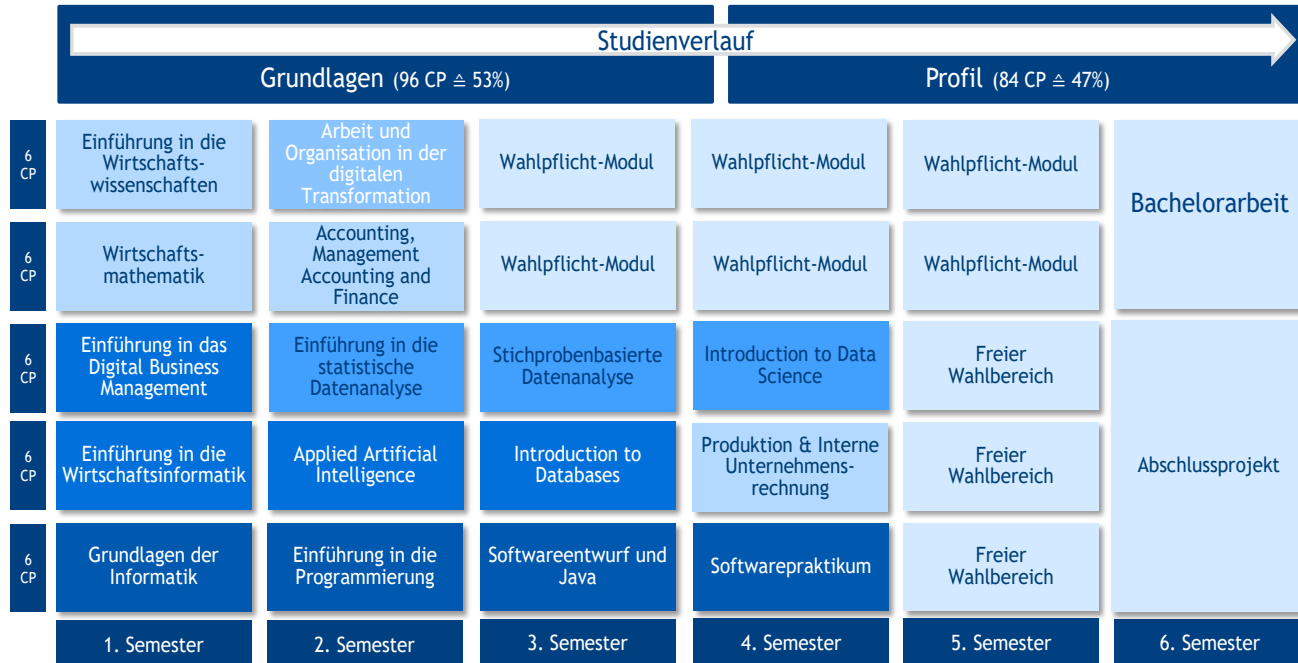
Studienverlauf

Grundlagen (96 CP ≙ 53%)

Profil (84 CP ≙ 47%)

| | | | | | | |
|---|---|---|---|---|---|---|
| 6 CP | Einführung in die Wirtschaftswissenschaften | Arbeit und Organisation in der digitalen Transformation | Wahlpflicht-Modul | Wahlpflicht-Modul | Wahlpflicht-Modul | Bachelorarbeit |
| 6 CP | Wirtschaftsmathematik | Accounting, Management Accounting and Finance | Wahlpflicht-Modul | Wahlpflicht-Modul | Wahlpflicht-Modul | |
| 6 CP | Einführung in das Digital Business Management | Einführung in die statistische Datenanalyse | Stichprobenbasierte Datenanalyse | Introduction to Data Science | Freier Wahlbereich | Abschlussprojekt |
| 6 CP | Einführung in die Wirtschaftsinformatik | Applied Artificial Intelligence | Introduction to Databases | Produktion & Interne Unternehmensrechnung | Freier Wahlbereich | |
| 6 CP | Grundlagen der Informatik | Einführung in die Programmierung | Softwareentwurf und Java | Softwarepraktikum | Freier Wahlbereich | |
| | 1. Semester | 2. Semester | 3. Semester | 4. Semester | 5. Semester | 6. Semester |